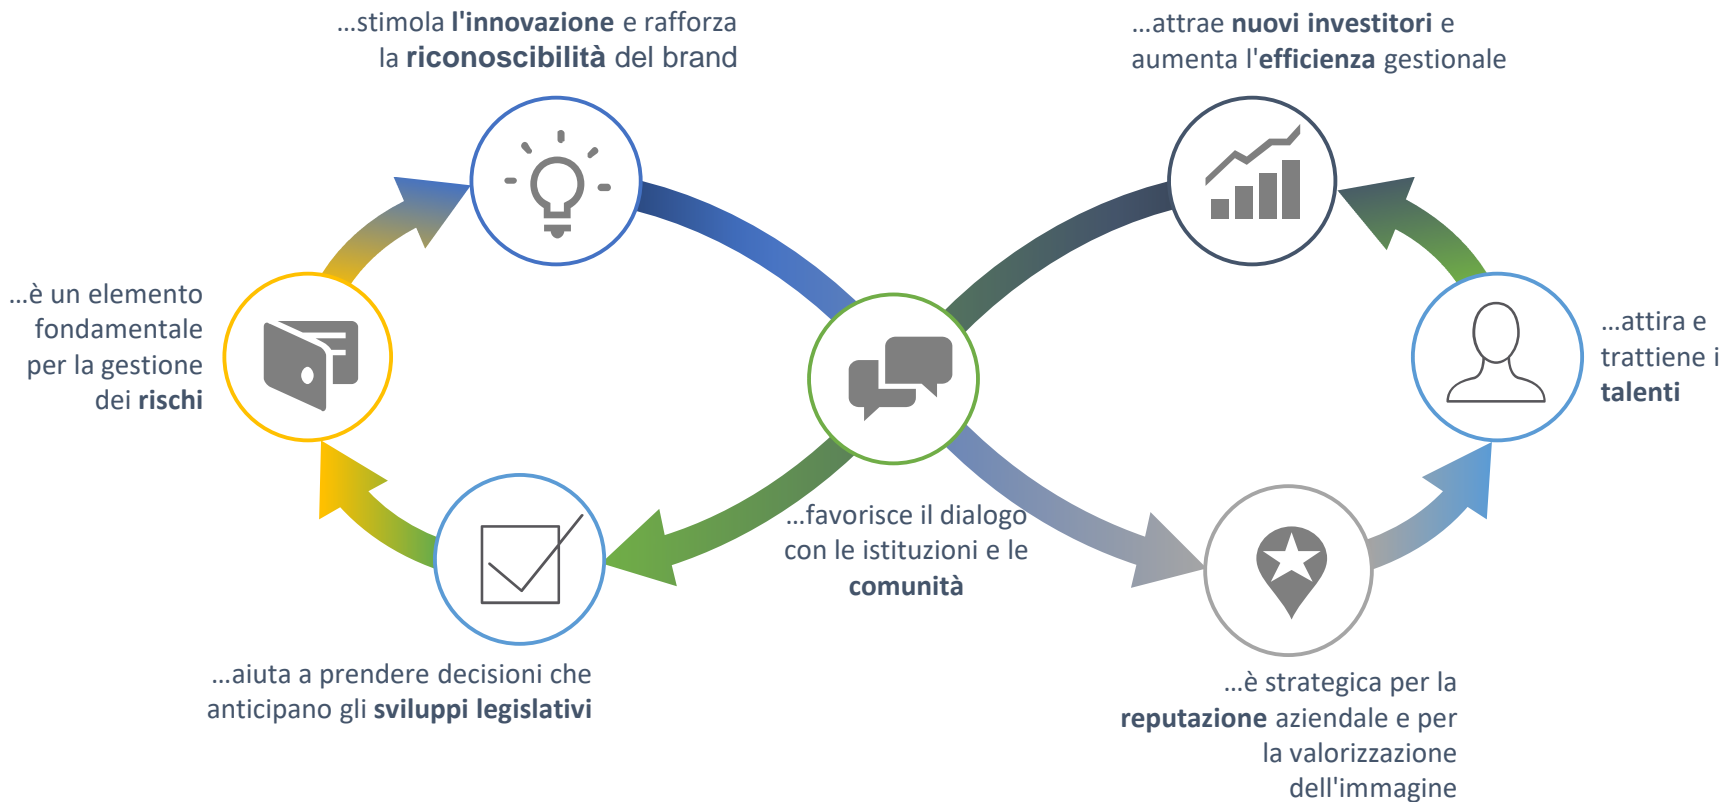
...stimola l'innovazione e rafforza la riconoscibilità del brand

...attrae nuovi investitori e aumenta l'efficienza gestionale

...è un elemento fondamentale per la gestione dei rischi

...attira e trattiene i talenti

...favorisce il dialogo con le istituzioni e le comunità

...aiuta a prendere decisioni che anticipano gli sviluppi legislativi

...è strategica per la reputazione aziendale e per la valorizzazione dell'immagine